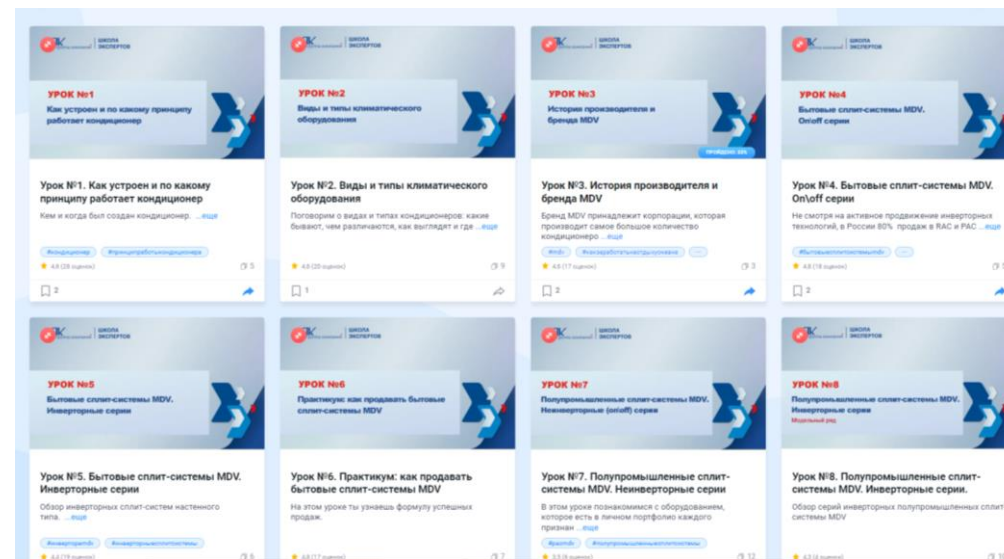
ШКОЛА ЭКСПЕРТОВ

УРОК №1
Как устроен и по какому принципу работает кондиционер

Урок №1. Как устроен и по какому принципу работает кондиционер
Кем и когда был создан кондиционер. ...еще
#кондиционер #принципработыкондиционера
4.8 (28 оценок) 5
2

ШКОЛА ЭКСПЕРТОВ

УРОК №2
Виды и типы климатического оборудования

Урок №2. Виды и типы климатического оборудования
Поговорим о видах и типах кондиционеров: какие бывают, чем различаются, как выглядят и где ...еще
4.8 (20 оценок) 9
1

ШКОЛА ЭКСПЕРТОВ

УРОК №3
История производителя и бренда MDV
ПРОЙДЕНО: 33%

Урок №3. История производителя и бренда MDV
Бренд MDV принадлежит корпорации, которая производит самое большое количество кондиционеро ...еще
#mdv #каказаработатьнапродажах ...
4.8 (17 оценок) 3
2

ШКОЛА ЭКСПЕРТОВ

УРОК №4
Бытовые сплит-системы MDV. On\off серии

Урок №4. Бытовые сплит-системы MDV. On\off серии
Не смотря на активное продвижение инверторных технологий, в России 80% продаж в RAC и PAC ...еще
#бытовыесплитсистемыmdv ...
4.8 (18 оценок) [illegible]
2

ШКОЛА ЭКСПЕРТОВ

УРОК №5
Бытовые сплит-системы MDV. Инверторные серии

Урок №5. Бытовые сплит-системы MDV. Инверторные серии
Обзор инверторных сплит-систем настенного типа. ...еще
#инверторmdv #инверторныесплитсистемы
4.8 (19 оценок) 5

ШКОЛА ЭКСПЕРТОВ

УРОК №6
Практикум: как продавать бытовые сплит-системы MDV

Урок №6. Практикум: как продавать бытовые сплит-системы MDV
На этом уроке ты узнаешь формулу успешных продаж.
4.8 (17 оценок) 7

ШКОЛА ЭКСПЕРТОВ

УРОК №7
Полупромышленные сплит-системы MDV. Неинверторные (on\off) серии

Урок №7. Полупромышленные сплит-системы MDV. Неинверторные серии
В этом уроке познакомимся с оборудованием, которое есть в личном портфолио каждого признан ...еще
#pacmdv #полупромышленныесплитсистемы
3.3 (6 оценок) 12

ШКОЛА ЭКСПЕРТОВ

УРОК №8
Полупромышленные сплит-системы MDV. Инверторные серии
Модельный ряд

Урок №8. Полупромышленные сплит-системы MDV. Инверторные серии.
Обзор серий инверторных полупромышленных сплит-систем MDV
4.3 (4 оценки) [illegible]